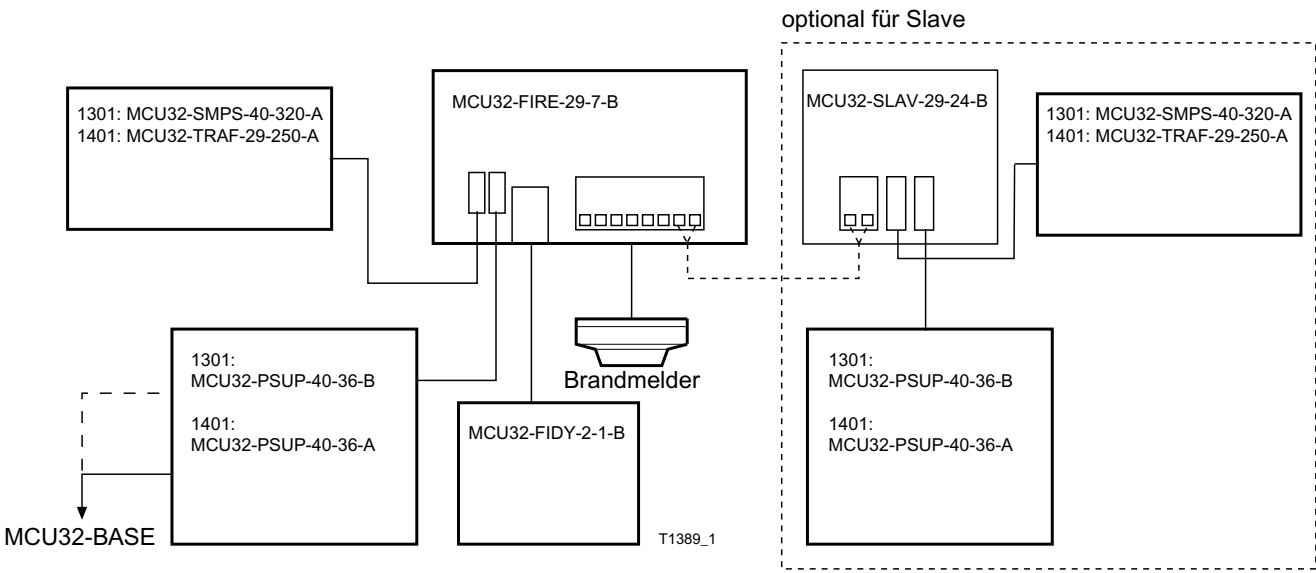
optional für Slave

1301: MCU32-SMPS-40-320-A
1401: MCU32-TRAF-29-250-A

MCU32-FIRE-29-7-B

MCU32-SLAV-29-24-B

1301: MCU32-SMPS-40-320-A
1401: MCU32-TRAF-29-250-A

Brandmelder

1301:
MCU32-PSUP-40-36-B

1401:
MCU32-PSUP-40-36-A

MCU32-FIDY-2-1-B

1301:
MCU32-PSUP-40-36-B

1401:
MCU32-PSUP-40-36-A

MCU32-BASE

T1389_1